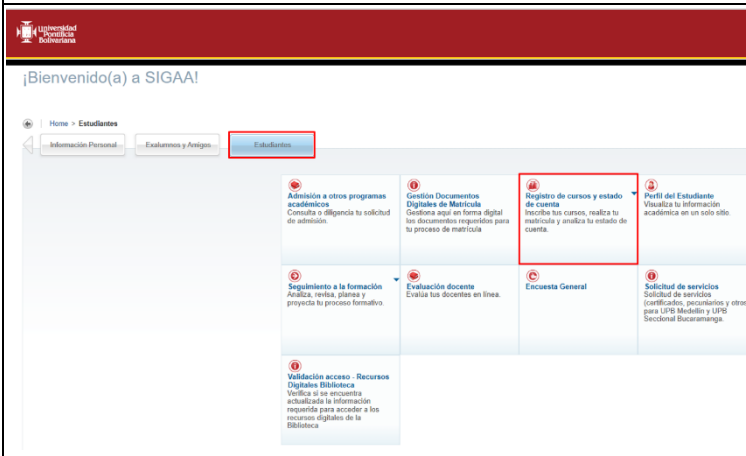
Universidad Pontificia Bolivariana

¡Bienvenido(a) a SIGAA!

Home > Estudiantes

Información Personal | Exalumnos y Amigos | Estudiantes

Admisión a otros programas académicos
Consulta o diligencia tu solicitud de admisión.

Gestión Documentos Digitales de Matrícula
Gestiona aquí en forma digital los documentos requeridos para tu proceso de matrícula

Registro de cursos y estado de cuenta
Inscribe tus cursos, realiza tu matrícula y analiza tu estado de cuenta.

Perfil del Estudiante
Visualiza tu información académica en un solo sitio.

Seguimiento a la formación
Analiza, revisa, planea y proyecta tu proceso formativo.

Evaluación docente
Evalúa tus docentes en línea.

Encuesta General

Solicitud de servicios
Solicitud de servicios (certificados, pecuniarios y otros) para UPB Medellín y UPB Seccional Bucaramanga.

Validación acceso - Recursos Digitales Biblioteca
Verifica si se encuentra actualizada la información requerida para acceder a los recursos digitales de la Biblioteca